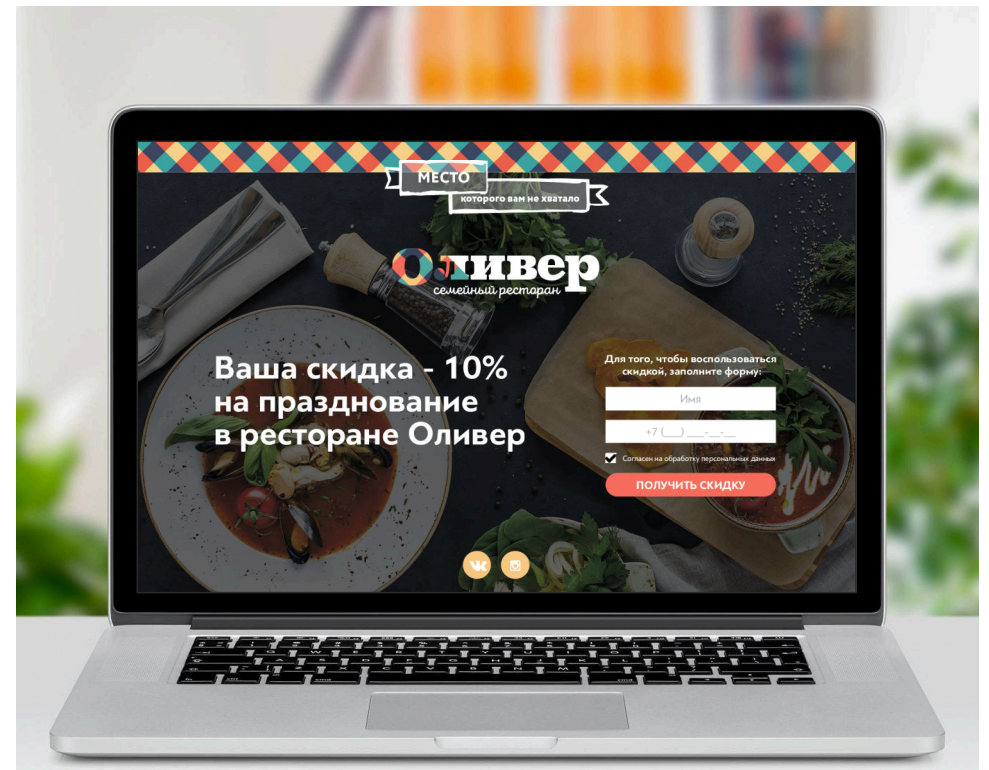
МЕСТО
которого вам не хватало

Оливер
семейный ресторан

Ваша скидка - 10% на празднование в ресторане Оливер

Для того, чтобы воспользоваться скидкой, заполните форму:

Имя

+7 (___) ___-__-__

Согласен на обработку персональных данных

ПОЛУЧИТЬ СКИДКУ